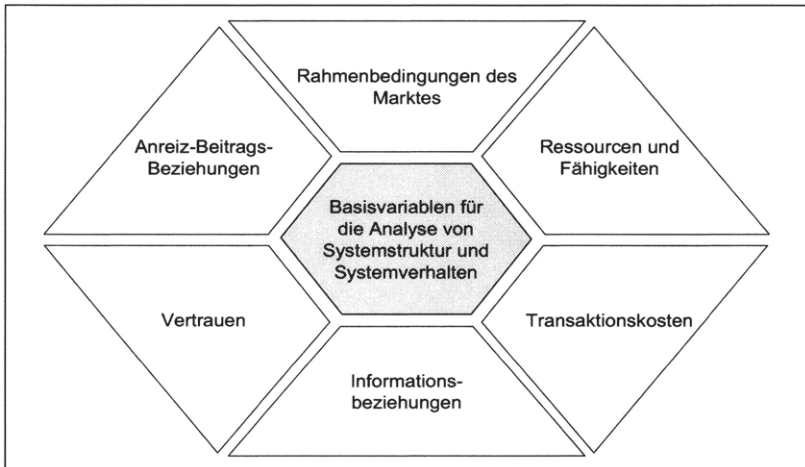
Rahmenbedingungen des Marktes

Anreiz-Beitrags-Beziehungen

Ressourcen und Fähigkeiten

Basisvariablen für die Analyse von Systemstruktur und Systemverhalten

Vertrauen

Transaktionskosten

Informationsbeziehungen